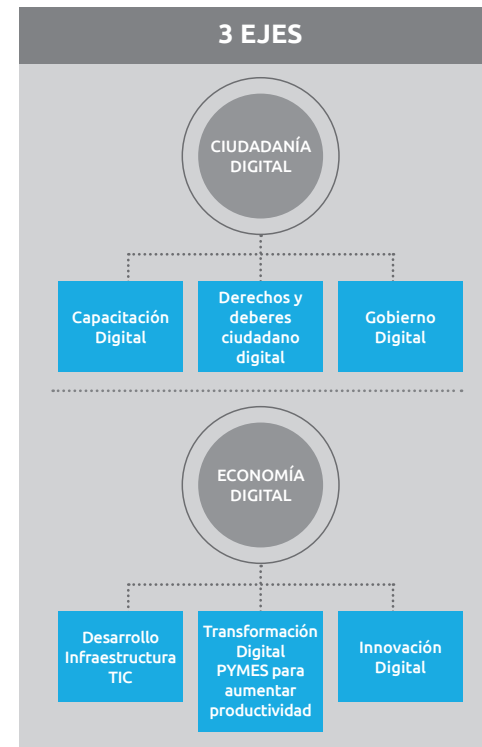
3 EJES

CIUDADANÍA DIGITAL

Capacitación Digital

Derechos y deberes ciudadano digital

Gobierno Digital

ECONOMÍA DIGITAL

Desarrollo Infraestructura TIC

Transformación Digital PYMES para aumentar productividad

Innovación Digital